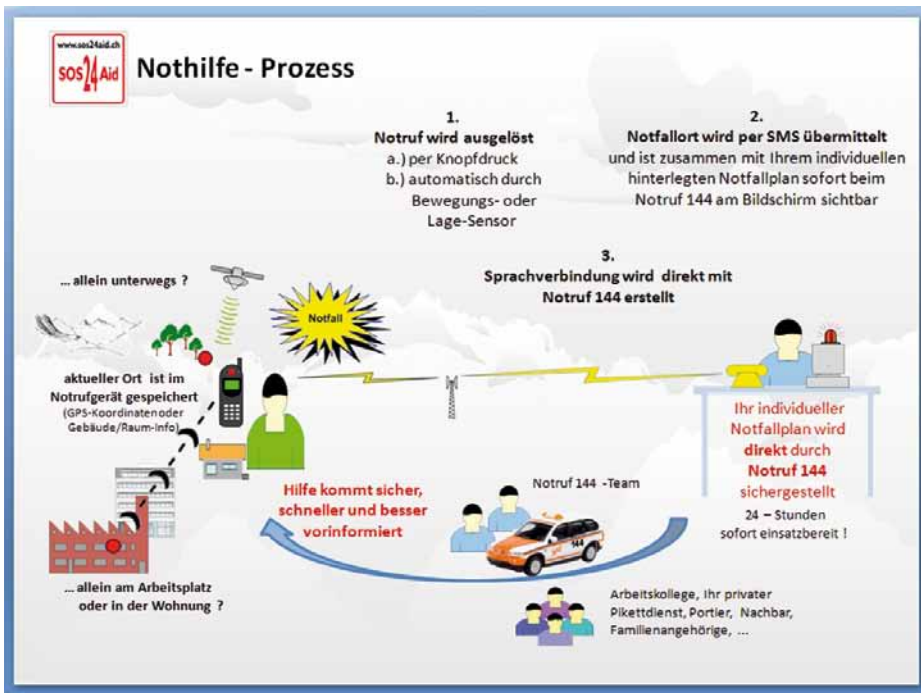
www.sos24aid.ch
SOS 24 Aid

Nothilfe - Prozess

1.
Notruf wird ausgelöst
a.) per Knopfdruck
b.) automatisch durch Bewegungs- oder Lage-Sensor

2.
Notfallort wird per SMS übermittelt
und ist zusammen mit Ihrem individuellen hinterlegten Notfallplan sofort beim Notruf 144 am Bildschirm sichtbar

3.
Sprachverbindung wird direkt mit Notruf 144 erstellt

... allein unterwegs ?

Notfall

aktueller Ort ist im Notrufgerät gespeichert
(GPS-Koordinaten oder Gebäude/Raum-Info)

Ihr individueller Notfallplan wird direkt durch Notruf 144 sichergestellt

24 – Stunden sofort einsatzbereit !

Notruf 144 -Team

Hilfe kommt sicher, schneller und besser vorinformiert

144

... allein am Arbeitsplatz oder in der Wohnung ?

Arbeitskollege, Ihr privater Pikettdienst, Portier, Nachbar, Familienangehörige, ...